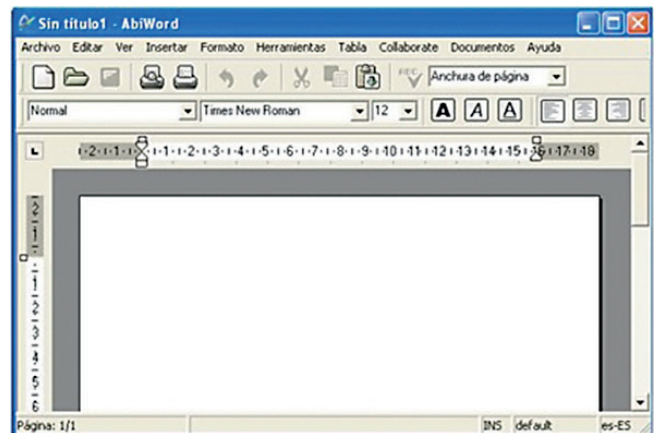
Sin título1 - AbiWord

Archivo Editar Ver Insertar Formato Herramientas Tabla Collaborate Documentos Ayuda

Anchura de página

Normal Times New Roman 12

A A A

·2·1·1·1· ·1·1·2·1·3·1·4·1·5·1·6·1·7·1·8·1·9·1·10·1·11·1·12·1·13·1·14·1·15·1·16·1·17·1·18

2 1 1 2 3 4 5 6

Página: 1/1 INS default es-ES